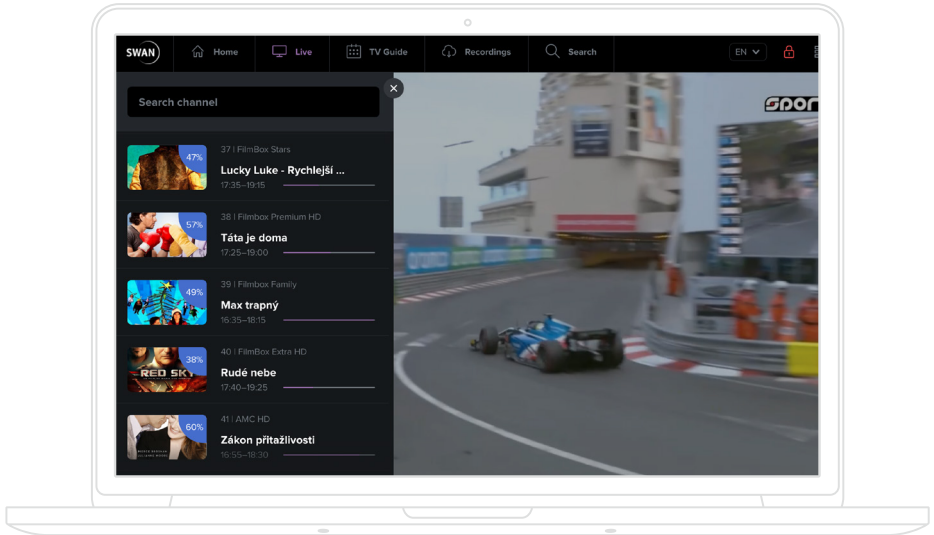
SWAN Home Live TV Guide Recordings Search EN

Search channel

47% 37 | FilmBox Stars
Lucky Luke - Rychlejší ...
17:35–19:15

57% 38 | Filmbox Premium HD
Táta je doma
17:25–19:00

49% 39 | Filmbox Family
Max trapný
16:35–18:15

38% 40 | FilmBox Extra HD
RED SKY
Rudé nebe
17:40–19:25

60% 41 | AMC HD
Zákon přitažlivosti
16:55–18:30

spor